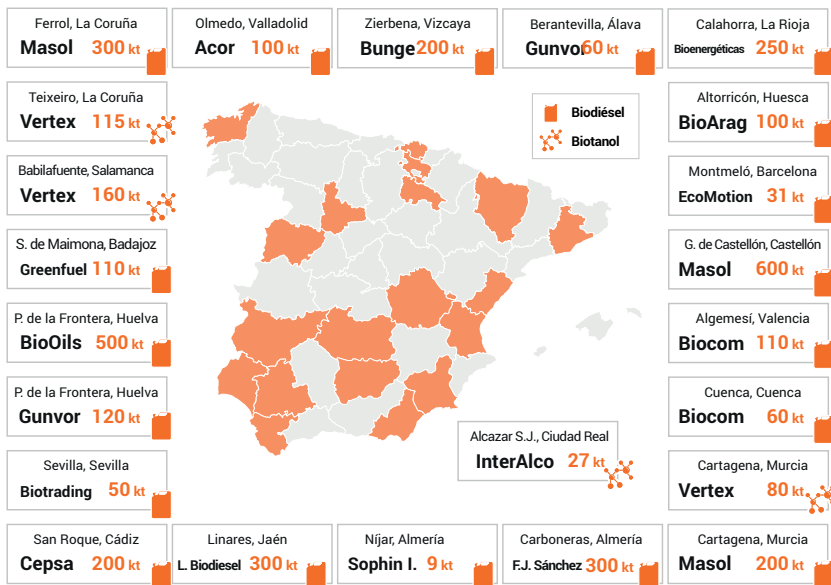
Ferrol, La Coruña
Masol 300 kt

Olmedo, Valladolid
Acor 100 kt

Zierbena, Vizcaya
Bunge 200 kt

Berantevilla, Álava
Gunvor 60 kt

Calahorra, La Rioja
Bioenergéticas 250 kt

Teixeiro, La Coruña
Vertex 115 kt

Biodiésel
Biotanol

Altorricón, Huesca
BioArag 100 kt

Babilafuente, Salamanca
Vertex 160 kt

Montmeló, Barcelona
EcoMotion 31 kt

S. de Maimona, Badajoz
Greenfuel 110 kt

G. de Castellón, Castellón
Masol 600 kt

P. de la Frontera, Huelva
BioOils 500 kt

Algemesí, Valencia
Biocom 110 kt

P. de la Frontera, Huelva
Gunvor 120 kt

Cuenca, Cuenca
Biocom 60 kt

Alcazar S.J., Ciudad Real
InterAlco 27 kt

Sevilla, Sevilla
Biotrading 50 kt

Cartagena, Murcia
Vertex 80 kt

San Roque, Cádiz
Cepsa 200 kt

Linares, Jaén
L. Biodiesel 300 kt

Níjar, Almería
Sophin I. 9 kt

Carboneras, Almería
F.J. Sánchez 300 kt

Cartagena, Murcia
Masol 200 kt